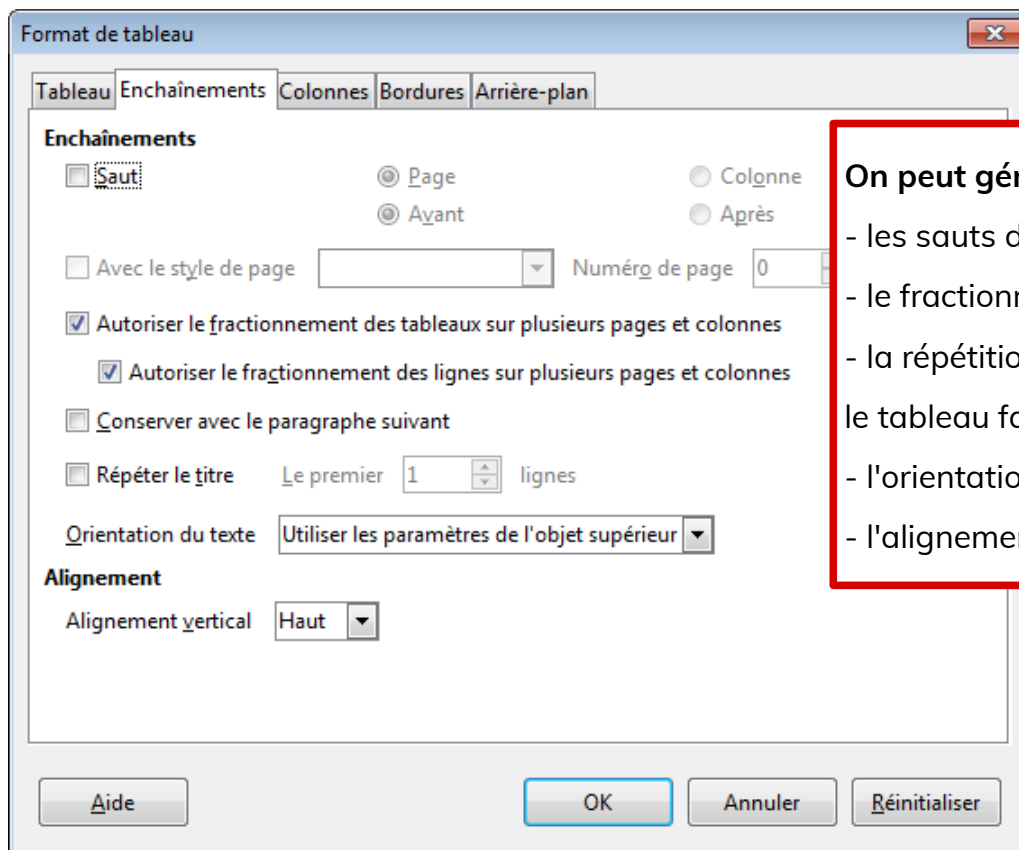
Format de tableau

Tableau Enchaînements Colonnes Bordures Arrière-plan

Enchaînements

Saut

Page

Colonne

Avant

Après

Avec le style de page

Numéro de page 0

Autoriser le fractionnement des tableaux sur plusieurs pages et colonnes

Autoriser le fractionnement des lignes sur plusieurs pages et colonnes

Conserver avec le paragraphe suivant

Répéter le titre Le premier 1 lignes

Orientation du texte Utiliser les paramètres de l'objet supérieur

Alignement

Alignement vertical Haut

On peut gé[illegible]

- les sauts d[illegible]

- le fractionn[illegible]

- la répétitio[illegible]

le tableau fo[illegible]

- l'orientatio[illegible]

- l'alignemen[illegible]

Aide

OK

Annuler

Réinitialiser